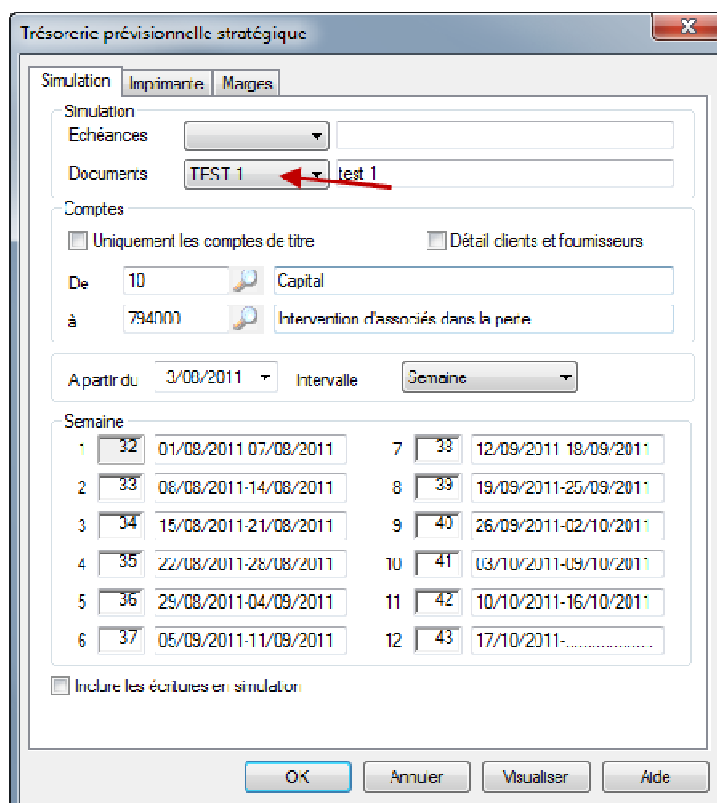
Trésorerie prévisionnelle stratégique

Simulation | Imprimante | Marges

Simulation
Echéances
Documents TEST 1 test 1

Comptes
Uniquement les comptes de titre Détail clients et fournisseurs
De 10 Capital
à 794000 Intervention d'associés dans la perte

A partir du 3/08/2011 Intervalle Semaine

Semaine
1 32 01/08/2011 07/08/2011
2 33 08/08/2011-14/08/2011
3 34 15/08/2011-21/08/2011
4 35 22/08/2011-28/08/2011
5 36 29/08/2011-04/09/2011
6 37 05/09/2011-11/09/2011
7 38 12/09/2011 18/09/2011
8 39 19/09/2011-25/09/2011
9 40 26/09/2011-02/10/2011
10 41 03/10/2011-09/10/2011
11 42 10/10/2011-16/10/2011
12 43 17/10/2011-..................

Inclure les écritures en simulation

OK Annuler Visualiser Aide